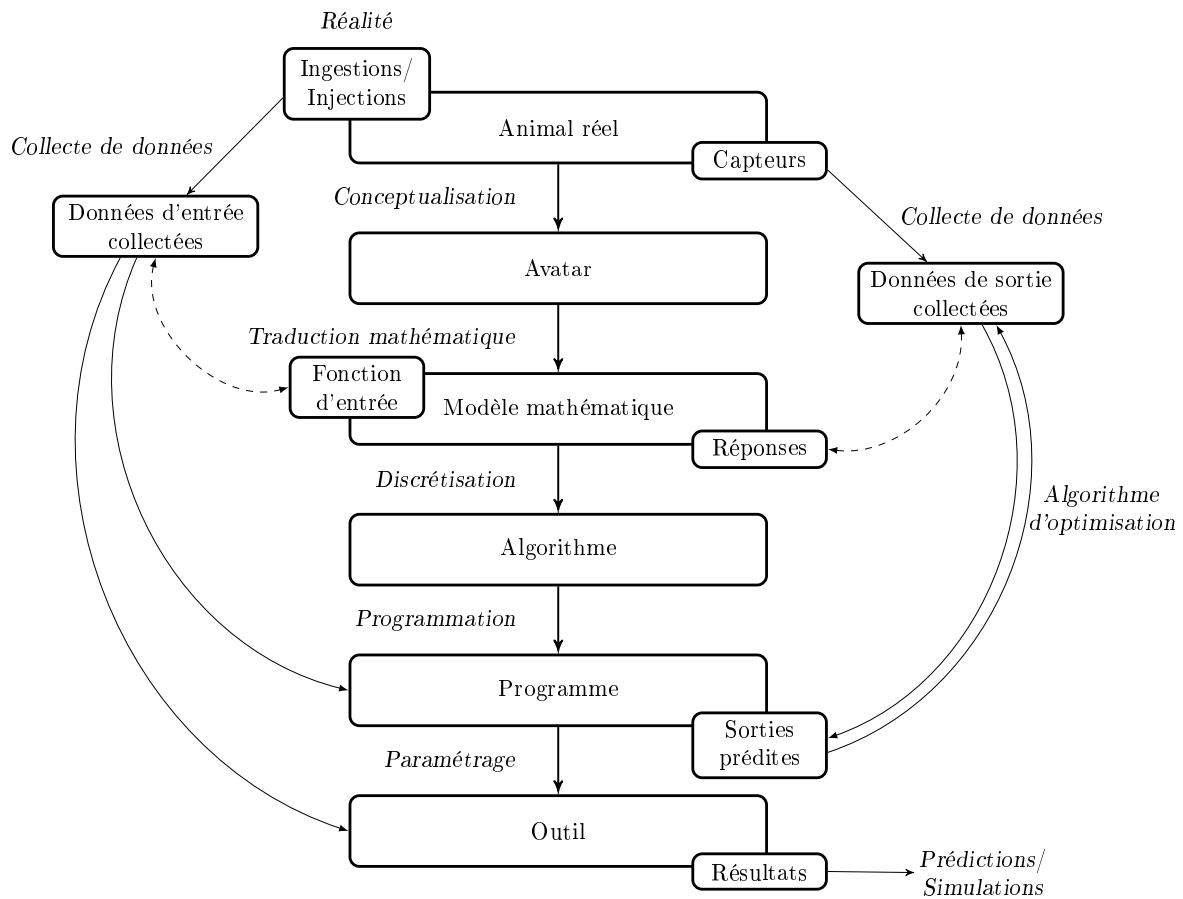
Réalité

Ingestions/ Injections

Animal réel

Capteurs

Collecte de données

Données d'entrée collectées

Conceptualisation

Collecte de données

Avatar

Données de sortie collectées

Traduction mathématique

Fonction d'entrée

Modèle mathématique

Réponses

Discrétisation

Algorithme d'optimisation

Algorithme

Programmation

Programme

Sorties prédites

Paramétrage

Outil

Résultats

Prédictions/ Simulations